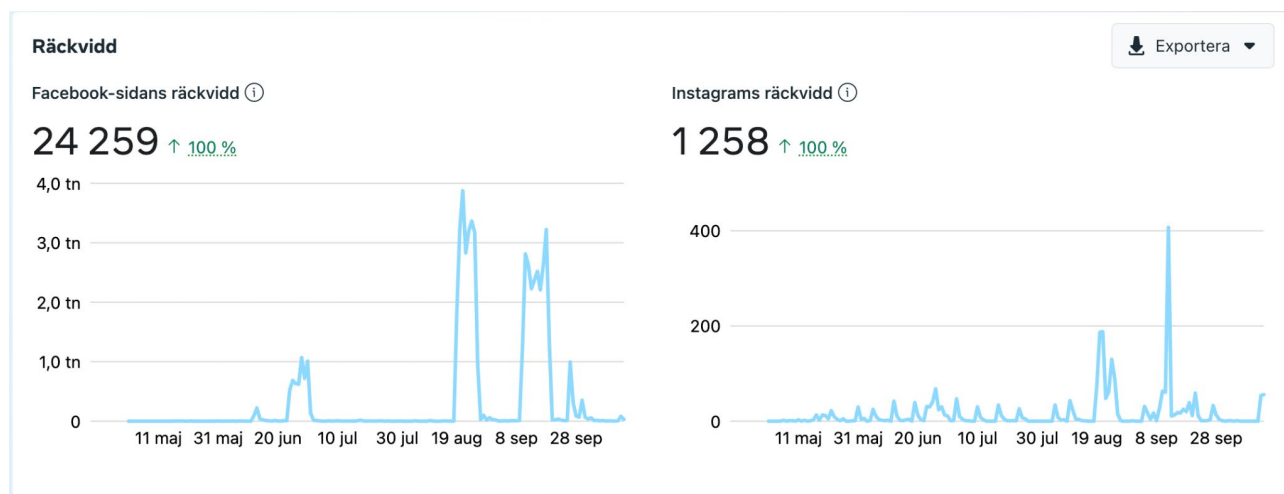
Räckvidd

Exportera

Facebook-sidans räckvidd ⓘ

24 259 ↑ 100 %

4,0 tn
3,0 tn
2,0 tn
1,0 tn
0

11 maj 31 maj 20 jun 10 jul 30 jul 19 aug 8 sep 28 sep

Instagrams räckvidd ⓘ

1 258 ↑ 100 %

400
200
0

11 maj 31 maj 20 jun 10 jul 30 jul 19 aug 8 sep 28 sep